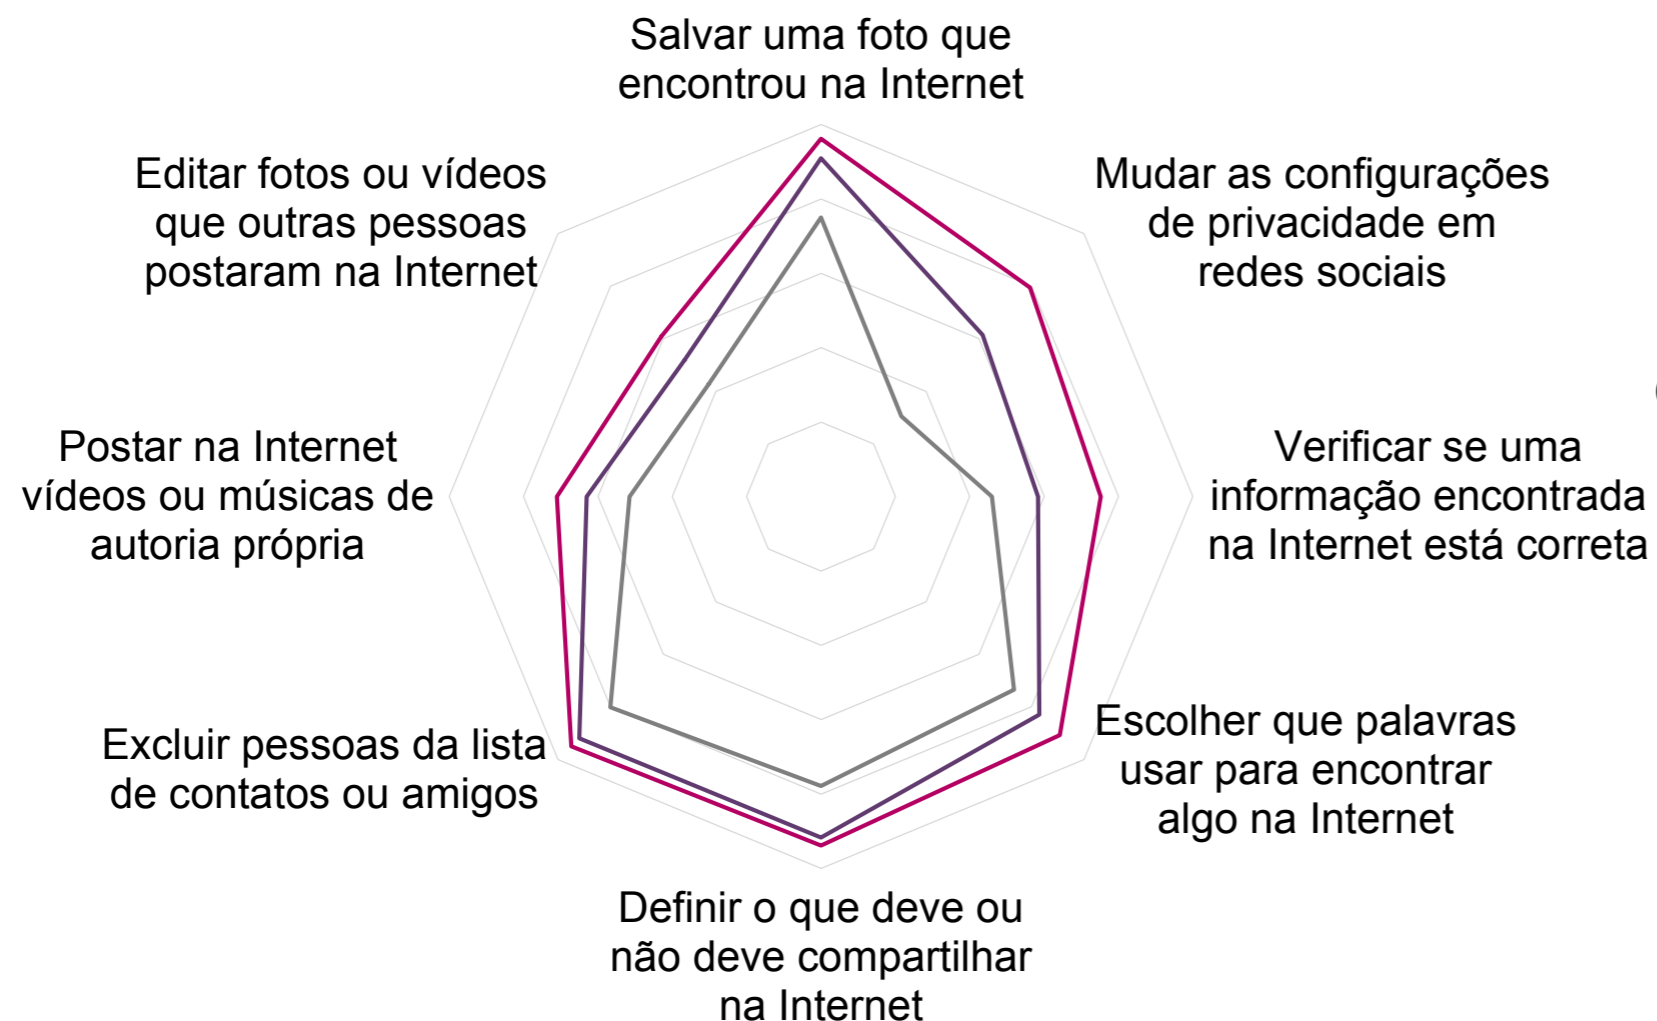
Salvar uma foto que encontrou na Internet

Mudar as configurações de privacidade em redes sociais

Verificar se uma informação encontrada na Internet está correta

Escolher que palavras usar para encontrar algo na Internet

Definir o que deve ou não deve compartilhar na Internet

Excluir pessoas da lista de contatos ou amigos

Postar na Internet vídeos ou músicas de autoria própria

Editar fotos ou vídeos que outras pessoas postaram na Internet